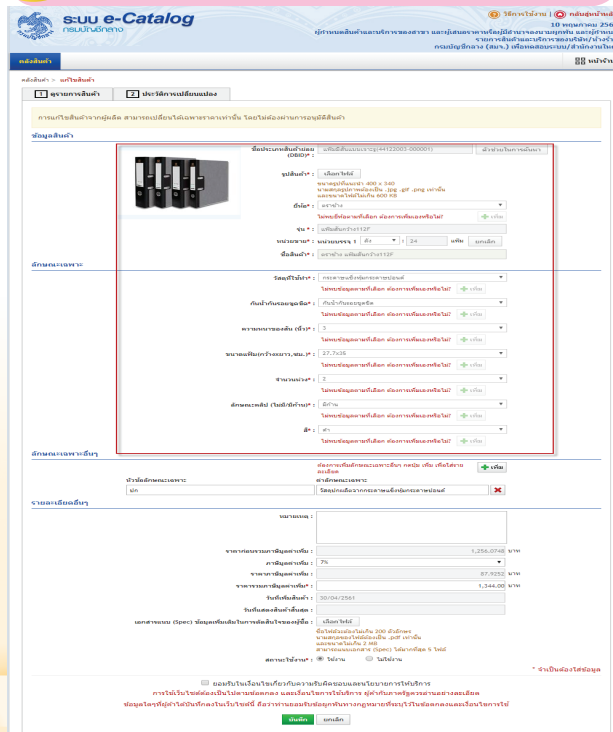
ระบบ e-Catalog
กรมบัญชีกลาง

วิธีการใช้งาน | ออกจากระบบ
10 พฤษภาคม 256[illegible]
ผู้ค้าและผู้ให้บริการของสาขา และผู้เสนอราคาหรือผู้มีอำนาจลงนามผูกพัน และผู้รับมอบ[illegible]
รายการสินค้าและบริการของภัณฑ์/นำเข้า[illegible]
กรมบัญชีกลาง (สบฯ.) เพื่อทดสอบระบบ/สำนักงานให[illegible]

คลังสินค้า
หน้าจ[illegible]

คลังสินค้า > แก้ไขสินค้า

1 ดูรายการสินค้า
2 ประวัติการเปลี่ยนแปลง

การแก้ไขสินค้าจากผู้ผลิต สามารถเปลี่ยนได้เฉพาะราคาเท่านั้น โดยไม่ต้องผ่านการอนุมัติสินค้า

ข้อมูลสินค้า

ชื่อประเภทสินค้าย่อย (OBID)*: แฟ้มมีสันแบบเจาะรู(44122003-000001) ตัวช่วยในการค้นหา

รูปสินค้า*: เลือกไฟล์
ขนาดรูปไม่เกิน 400 x 340
นามสกุลภาพที่ต้องเป็น .jpg .gif .png เท่านั้น
และขนาดไฟล์ไม่เกิน 600 KB

ยี่ห้อ*: ตราช้าง
ไม่พบยี่ห้อตามที่เลือก ต้องการเพิ่มเองหรือไม่? + เพิ่ม

รุ่น*: แฟ้มสันกว้าง112F

หน่วยขาย*: หน่วยบรรจุ 1 ตัว = 24 แท่ง ยกเลิก

ชื่อสินค้า*: ตราช้าง แฟ้มสันกว้าง112F

ลักษณะเฉพาะ

วัสดุที่ใช้ทำ*: กระดาษแข็งหุ้มกระดาษปอนด์
ไม่พบข้อมูลตามที่เลือก ต้องการเพิ่มเองหรือไม่? + เพิ่ม

กันน้ำกันรอยขูดขีด*: กันน้ำกันรอยขูดขีด
ไม่พบข้อมูลตามที่เลือก ต้องการเพิ่มเองหรือไม่? + เพิ่ม

ความหนาของสัน (นิ้ว)*: 3
ไม่พบข้อมูลตามที่เลือก ต้องการเพิ่มเองหรือไม่? + เพิ่ม

ขนาดแฟ้ม(กว้างxยาว,ซม.)*: 27.7x35
ไม่พบข้อมูลตามที่เลือก ต้องการเพิ่มเองหรือไม่? + เพิ่ม

จำนวนห่วง*: 2
ไม่พบข้อมูลตามที่เลือก ต้องการเพิ่มเองหรือไม่? + เพิ่ม

ลักษณะคลิป (ไม่มี/มีก้าน)*: มีก้าน
ไม่พบข้อมูลตามที่เลือก ต้องการเพิ่มเองหรือไม่? + เพิ่ม

สี*: ดำ
ไม่พบข้อมูลตามที่เลือก ต้องการเพิ่มเองหรือไม่? + เพิ่ม

ลักษณะเฉพาะอื่นๆ

ต้องการเพิ่มลักษณะเฉพาะอื่นๆ กดปุ่ม เพิ่ม เพื่อใส่รายละเอียด + เพิ่ม

หัวข้อลักษณะเฉพาะ | ค่าลักษณะเฉพาะ
ผิว | วัสดุปกเคลือบด้วยกระดาษแข็งหุ้มกระดาษปอนด์

รายละเอียดอื่นๆ

หมายเหตุ:

ราคาก่อนรวมภาษีมูลค่าเพิ่ม: 1,256.0748 บาท
ภาษีมูลค่าเพิ่ม: 7%
ราคาภาษีมูลค่าเพิ่ม: 87.9252 บาท
ราคารวมภาษีมูลค่าเพิ่ม*: 1,344.00 บาท
วันที่เพิ่มสินค้า: 30/04/2561
วันที่แสดงสินค้าสิ้นสุด:

เอกสารแนบ (Spec) ข้อมูลเพิ่มเติมการจัดซื้อจัดจ้างของผู้ซื้อ: เลือกไฟล์
ชื่อไฟล์ต้องไม่เกิน 200 ตัวอักษร
นามสกุลของไฟล์ต้องเป็น .pdf เท่านั้น
และขนาดไฟล์ไม่เกิน 2 MB
สามารถแนบเอกสาร (Spec) ได้มากที่สุด 5 ไฟล์

สถานะใช้งาน*: ใช้งาน ไม่ใช้งาน

* จำเป็นต้องใส่ข้อมูล

ยอมรับเงื่อนไขเกี่ยวกับความรับผิดชอบและนโยบายการให้บริการ
การใช้เว็บไซต์ต่องเป็นไปตามข้อตกลง และเงื่อนไขการให้บริการ ผู้เข้าถึงการใช้งานต้องตกลงตามรายละเอียด
ข้อมูลใดๆที่ผู้เข้าใช้บริการในเว็บไซต์นี้ ถือว่าท่านยอมรับข้อผูกพันทางกฎหมายที่ระบุไว้ในข้อตกลงและเงื่อนไขการใช้

บันทึก ยกเลิก